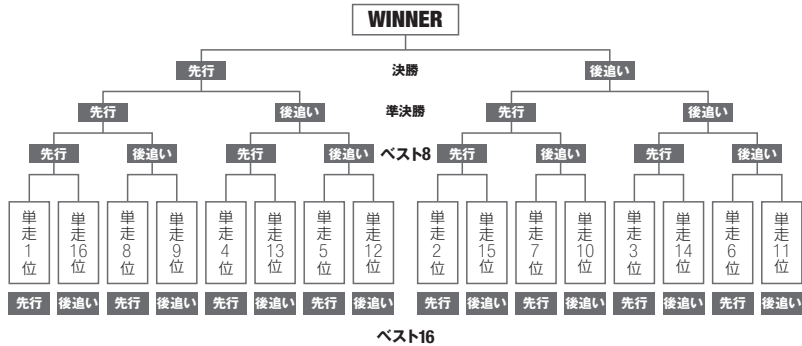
WINNER

先行 決勝 後追い

先行 準決勝 後追い 先行 後追い

先行 後追い 先行 後追い ベスト8 先行 後追い 先行 後追い

単走1位 単走16位 単走8位 単走9位 単走4位 単走13位 単走5位 単走12位 単走2位 単走15位 単走7位 単走10位 単走3位 単走14位 単走6位 単走11位

先行 後追い 先行 後追い 先行 後追い 先行 後追い 先行 後追い 先行 後追い 先行 後追い 先行 後追い

ベスト16